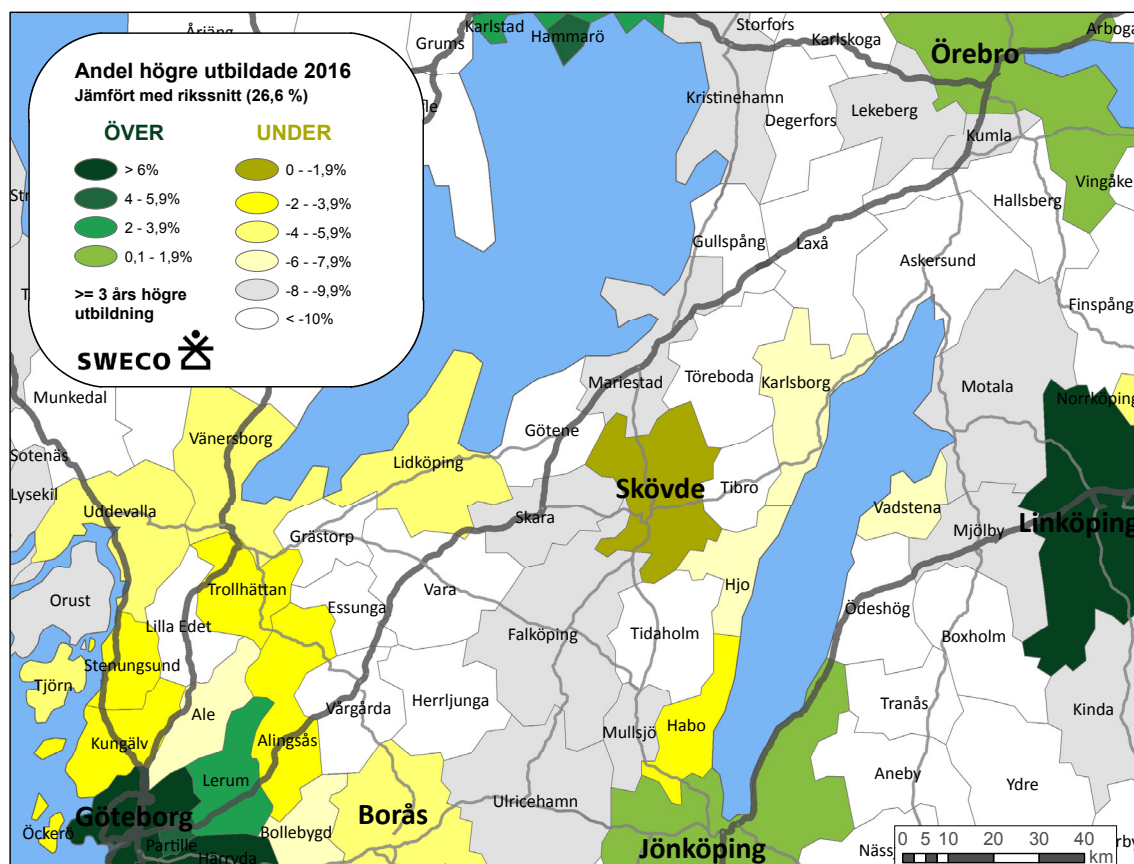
Andel högre utbildade 2016
Jämfört med rikssnitt (26,6 %)

ÖVER
> 6%
4 - 5,9%
2 - 3,9%
0,1 - 1,9%

UNDER
0 - -1,9%
-2 - -3,9%
-4 - -5,9%
-6 - -7,9%
-8 - -9,9%
< -10%

>= 3 års högre utbildning

SWECO

Årjäng
Karlstad
Hammarö
Grums
Storfors
Karlskoga
Örebro
Arboga
Kristinehamn
Degerfors
Lekeberg
Kumla
Vingåker
Hallsberg
Gullspång
Laxå
Askersund
Finspång
Mariestad
Töreboda
Karlsborg
Motala
Norrköping
Munkedal
Vänersborg
Götene
Sotenäs
Lidköping
Skövde
Tibro
Lysekil
Uddevalla
Skara
Vadstena
Mjölby
Linköping
Grästorp
Hjo
Trollhättan
Vara
Orust
Essunga
Lilla Edet
Falköping
Tidaholm
Ödeshög
Boxholm
Stenungsund
Tjörn
Ale
Herrljunga
Vårgårda
Habo
Mullsjö
Tranås
Kinda
Kungälv
Alingsås
Lerum
Aneby
Ydre
Göteborg
Ulricehamn
Öckerö
Partille
Härryda
Bollebygd
Borås
Jönköping
Nässjö
0 5 10 20 30 40
km